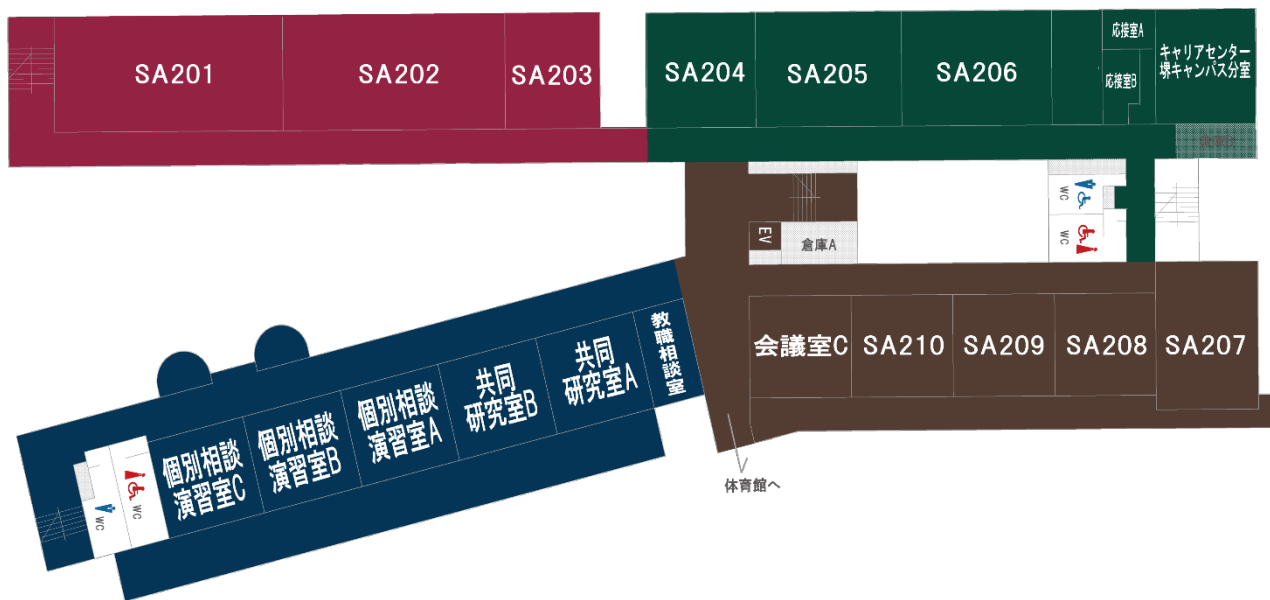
SA201
SA202
SA203
SA204
SA205
SA206
応接室A
応接室B
キャリアセンター
堺キャンパス分室
WC
WC
EV
倉庫A
会議室C
SA210
SA209
SA208
SA207
教職相談室
共同研究室A
共同研究室B
個別相談演習室A
個別相談演習室B
個別相談演習室C
WC
WC
体育館へ